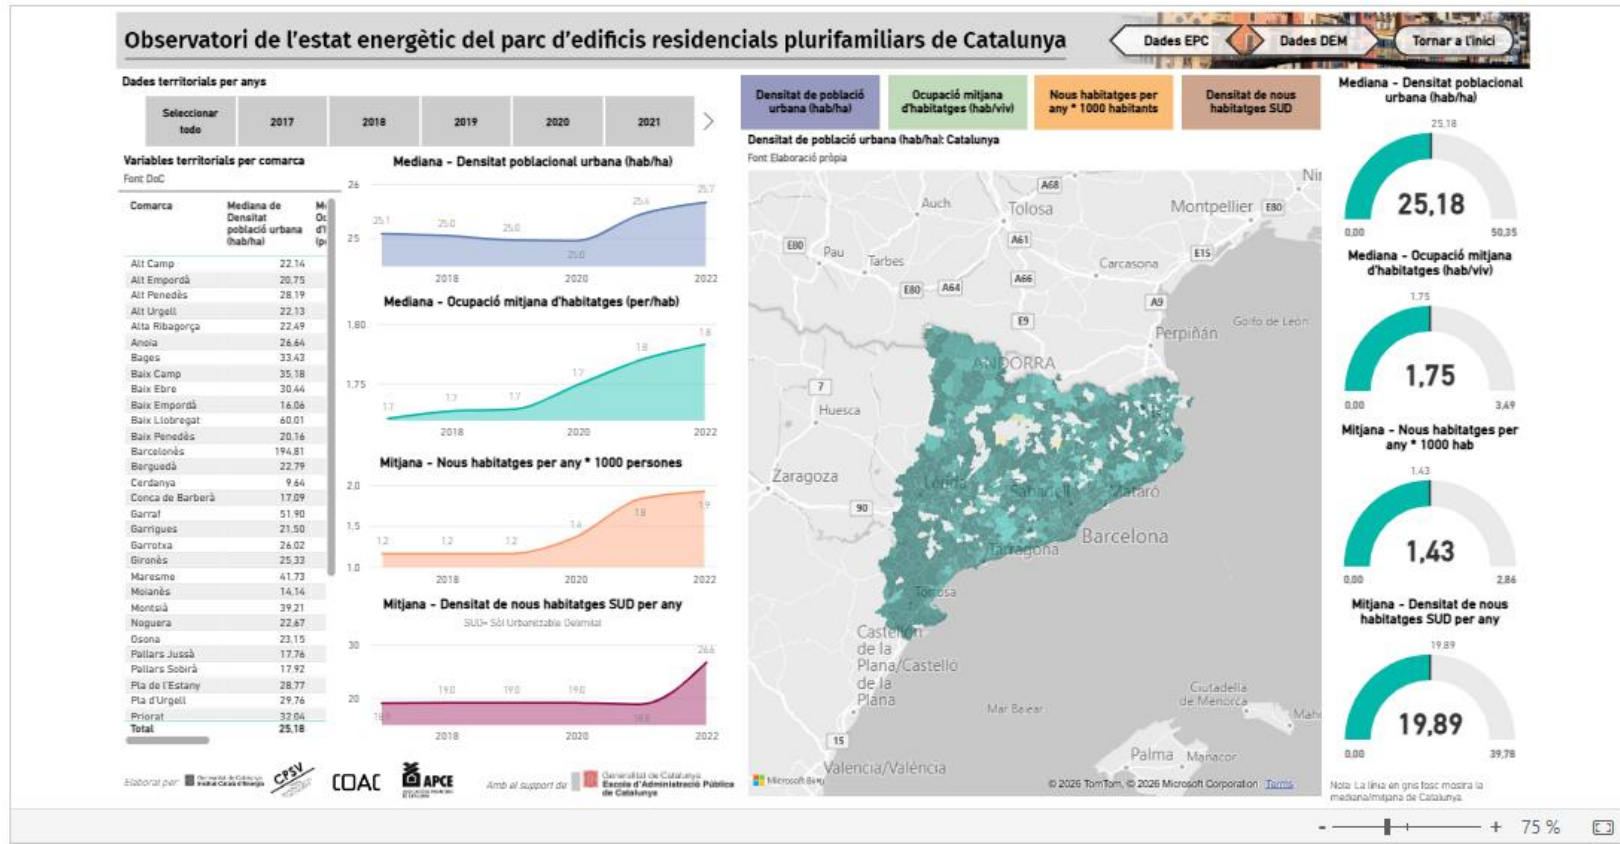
Observatori de l'estat energètic del parc d'edificis residencials plurifamiliars de Catalunya

Dades EPC | Dades DEM | Tornar a l'inici

Dades territorials per anys

Seleccionar todo | 2017 | 2018 | 2019 | 2020 | 2021

Variables territorials per comarca
Font DoC

| Comarca | Mediana de Densitat poblacio urbana (hab/ha) |
|---|---|
| Alt Camp | 22,14 |
| Alt Empordà | 20,75 |
| Alt Penedès | 28,19 |
| Alt Urgell | 22,13 |
| Alta Ribagorça | 22,49 |
| Anoia | 26,64 |
| Bages | 33,43 |
| Baix Camp | 35,18 |
| Baix Ebre | 30,44 |
| Baix Empordà | 16,06 |
| Baix Llobregat | 60,01 |
| Baix Penedès | 20,16 |
| Barcelonès | 194,81 |
| Berguedà | 22,79 |
| Cerdanya | 9,64 |
| Conca de Barberà | 17,09 |
| Garraf | 51,90 |
| Garrigues | 21,50 |
| Garrotxa | 26,02 |
| Gironès | 25,33 |
| Maresme | 41,73 |
| Moianès | 14,14 |
| Montsià | 39,21 |
| Noguera | 22,67 |
| Osona | 23,15 |
| Pallars Jussà | 17,76 |
| Pallars Sobirà | 17,92 |
| Pla de l'Estany | 28,77 |
| Pla d'Urgell | 29,76 |
| Priorat | 32,04 |
| Total | 25,18 |

Mediana - Densitat poblacional urbana (hab/ha)
26 25
25,1 25,0 25,0 25,0 25,4 25,7
2018 2020 2022

Mediana - Ocupació mitjana d'habitatges (per/hab)
1,80 1,75
1,7 1,7 1,7 1,7 1,8 1,8
2018 2020 2022

Mitjana - Nous habitatges per any * 1000 persones
2,0 1,5 1,0
1,2 1,2 1,2 1,4 1,8 1,9
2018 2020 2022

Mitjana - Densitat de nous habitatges SUD per any
SUD= Sòl Urbanitzable Delimitat
30 20
19,0 19,0 19,0 19,0 18,8 26,6
2018 2020 2022

Densitat de població urbana (hab/ha) | Ocupació mitjana d'habitatges (hab/viv) | Nous habitatges per any * 1000 habitants | Densitat de nous habitatges SUD

Densitat de població urbana (hab/ha): Catalunya
Font Elaboració pròpia

Auch Tolosa Montpellier Pau Tarbes Carcasona Perpiñán Golfo de León ANDORRA Huesca Zaragoza Lleida Sabadell Mataró Barcelona Tarragona Tortosa Castelló de la Plana/Castelló de la Plana Ciutadella de Menorca Mar Balear Palma Manacor Valencia/València Nîmes Mahó
A68 E80 A61 A66 A64 E9 A9 E15 7 90 15
Microsoft Bing
© 2026 TomTom, © 2026 Microsoft Corporation Terms

Mediana - Densitat poblacional urbana (hab/ha)
25,18
25,18
0,00 50,35

Mediana - Ocupació mitjana d'habitatges (hab/viv)
1,75
1,75
0,00 3,49

Mitjana - Nous habitatges per any * 1000 hab
1,43
1,43
0,00 2,86

Mitjana - Densitat de nous habitatges SUD per any
19,89
19,89
0,00 39,78

Nota: La línia en gris fosc mostra la mediana/mitjana de Catalunya

Elaborat per: Generalitat de Catalunya Institut Català d'Energia CPSV COAC APCE Amb el suport de: Generalitat de Catalunya Escola d'Administració Pública de Catalunya

- + 75 %